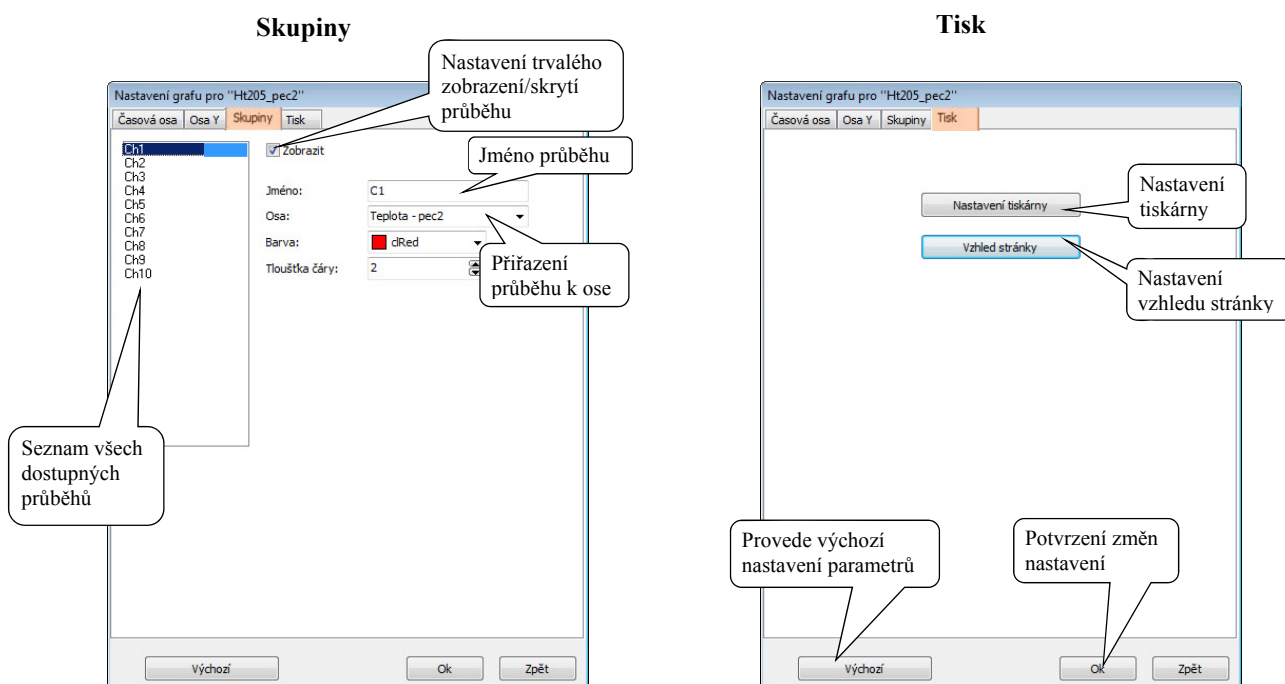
Skupiny

Nastavení grafu pro "Ht205_pec2"

Časová osa | Osa Y | Skupiny | Tisk

Nastavení trvalého zobrazení/skrytí průběhu

Ch1
Ch2
Ch3
Ch4
Ch5
Ch6
Ch7
Ch8
Ch9
Ch10

Zobrazit

Jméno průběhu

Jméno: C1

Osa: Teplota - pec2

Barva: clRed

Tloušťka čáry: 2

Přiřazení průběhu k ose

Seznam všech dostupných průběhů

Výchozí | Ok | Zpět

Tisk

Nastavení grafu pro "Ht205_pec2"

Časová osa | Osa Y | Skupiny | Tisk

Nastavení tiskárny

Nastavení tiskárny

Vzhled stránky

Nastavení vzhledu stránky

Provede výchozí nastavení parametrů

Potvrzení změn nastavení

Výchozí | Ok | Zpět